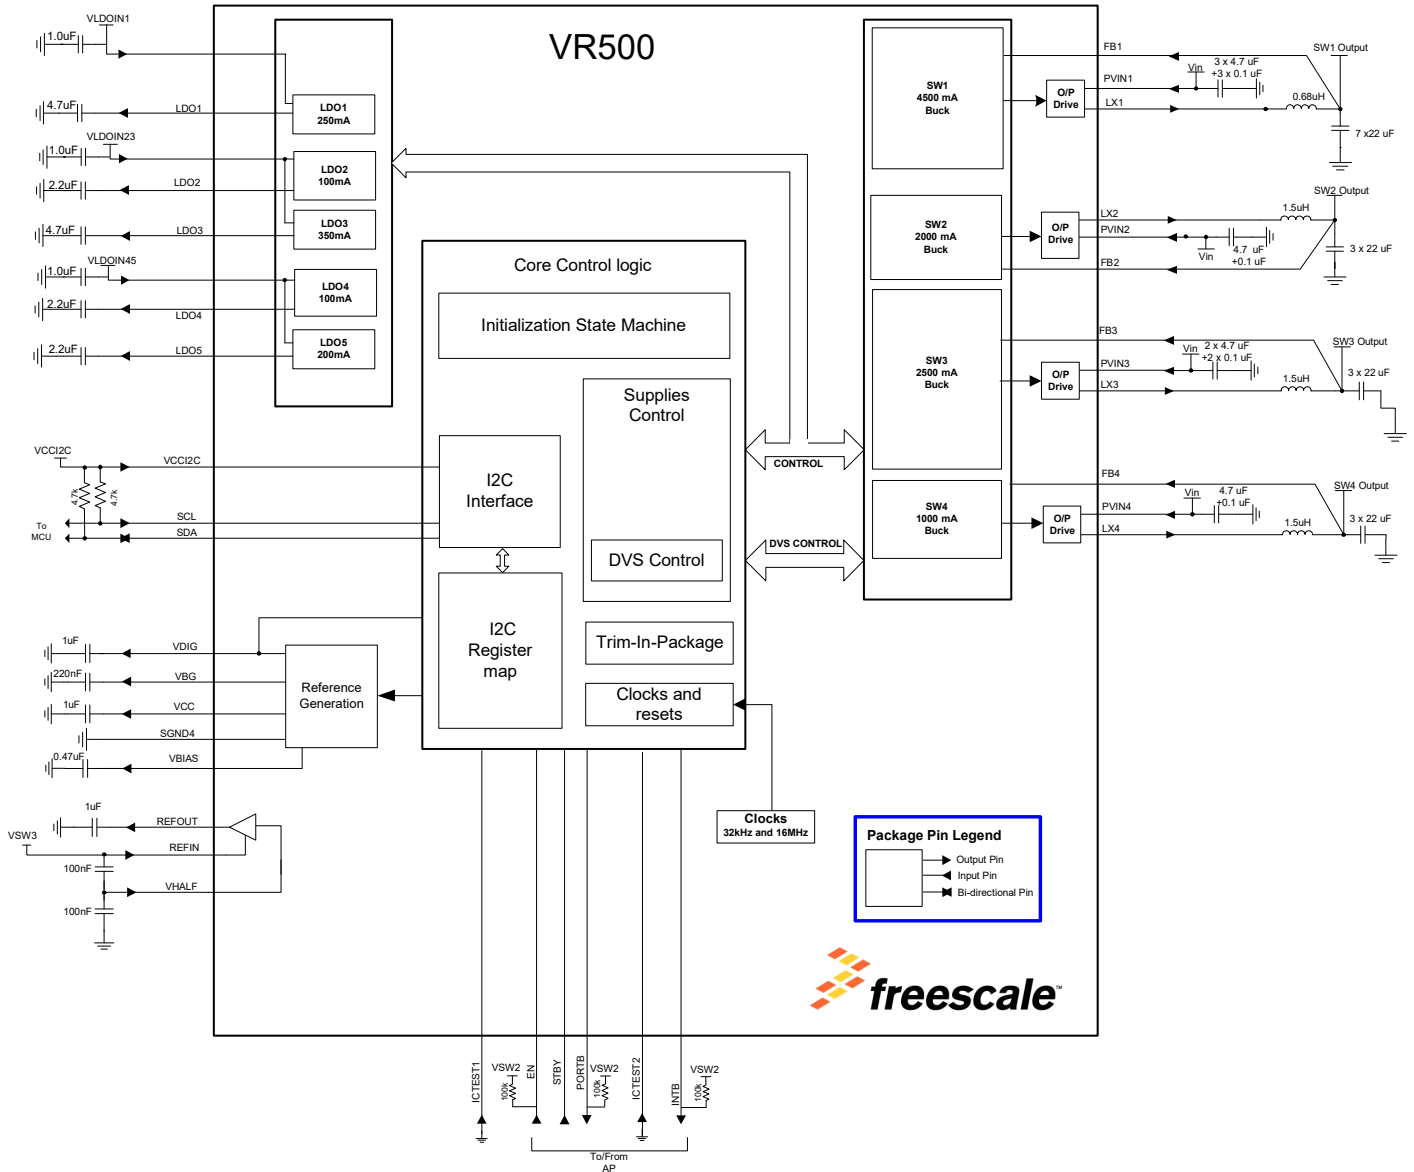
VR500

VLDOIN1
1.0uF
LDO1 250mA
4.7uF
LDO1
VLDOIN23
1.0uF
LDO2 100mA
2.2uF
LDO2
LDO3 350mA
4.7uF
LDO3
VLDOIN45
1.0uF
LDO4 100mA
2.2uF
LDO4
LDO5 200mA
2.2uF
LDO5

Core Control logic
Initialization State Machine
Supplies Control
DVS Control
I2C Interface
I2C Register map
Trim-In-Package
Clocks and resets

CONTROL
DVS CONTROL

SW1 4500 mA Buck
O/P Drive
FB1
PVIN1
LX1
Vin
3 x 4.7 uF
+3 x 0.1 uF
0.68uH
SW1 Output
7 x22 uF

SW2 2000 mA Buck
O/P Drive
LX2
PVIN2
FB2
1.5uH
SW2 Output
Vin
4.7 uF
+0.1 uF
3 x 22 uF

SW3 2500 mA Buck
O/P Drive
FB3
PVIN3
LX3
Vin
2 x 4.7 uF
+2 x 0.1 uF
SW3 Output
1.5uH
3 x 22 uF

SW4 1000 mA Buck
O/P Drive
FB4
PVIN4
LX4
Vin
4.7 uF
+0.1 uF
SW4 Output
1.5uH
3 x 22 uF

VCCI2C
VCCI2C
4.7k
4.7k
To MCU
SCL
SDA

1uF
VDIG
220nF
VBG
1uF
VCC
SGND4
0.47uF
VBIAS
Reference Generation

1uF
REFOUT
VSW3
REFIN
100nF
VHALF
100nF

Clocks
32kHz and 16MHz

Package Pin Legend
Output Pin
Input Pin
Bi-directional Pin

freescale™

ICTEST1
VSW2
100k
EN
STBY
PORTB
VSW2
100k
ICTEST2
INTB
VSW2
100k
To/From AP